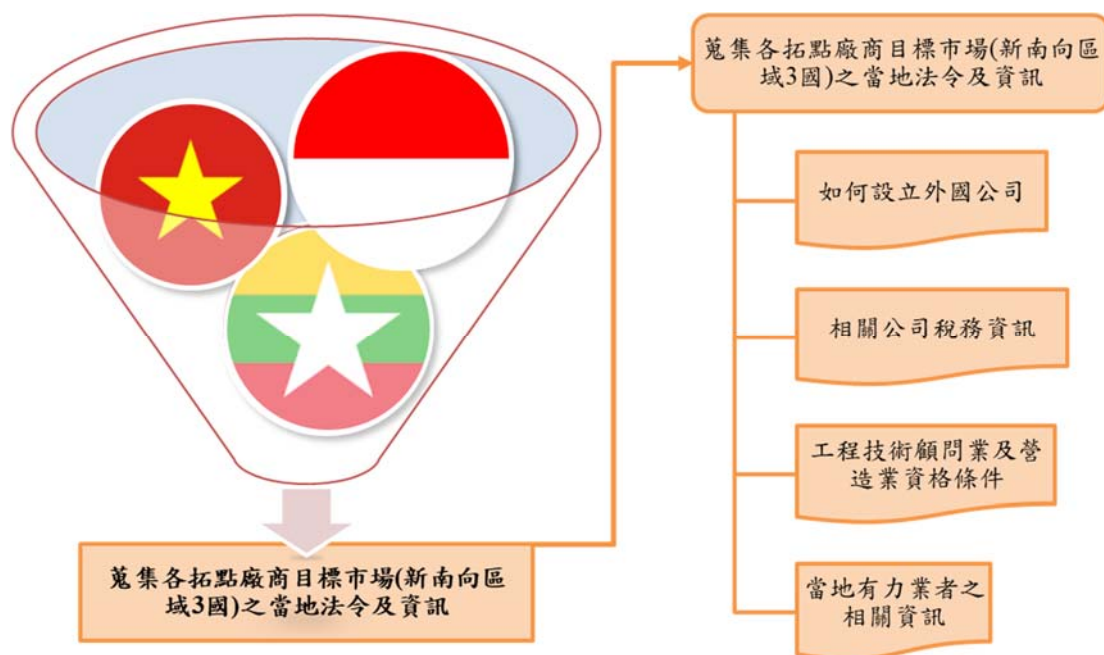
蒐集各拓點廠商目標市場(新南向區域3國)之當地法令及資訊

蒐集各拓點廠商目標市場(新南向區域3國)之當地法令及資訊

如何設立外國公司

相關公司稅務資訊

工程技術顧問業及營造業資格條件

當地有力業者之相關資訊